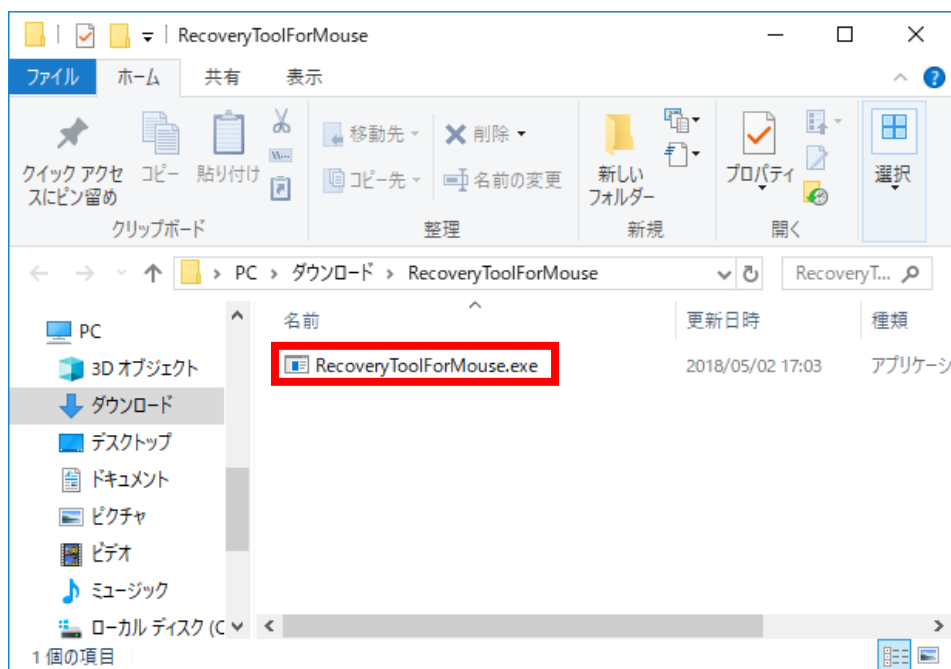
RecoveryToolForMouse

ファイル ホーム 共有 表示

クイック アクセスにピン留め コピー 貼り付け
クリップボード

移動先 削除
コピー先 名前の変更
整理

新しいフォルダー
新規

プロパティ
開く

選択

PC > ダウンロード > RecoveryToolForMouse

RecoveryT...

PC
3D オブジェクト
ダウンロード
デスクトップ
ドキュメント
ピクチャ
ビデオ
ミュージック
ローカル ディスク (C

| 名前 | 更新日時 | 種類 |
|---|---|---|
| RecoveryToolForMouse.exe | 2018/05/02 17:03 | アプリケーシ |

1 個の項目